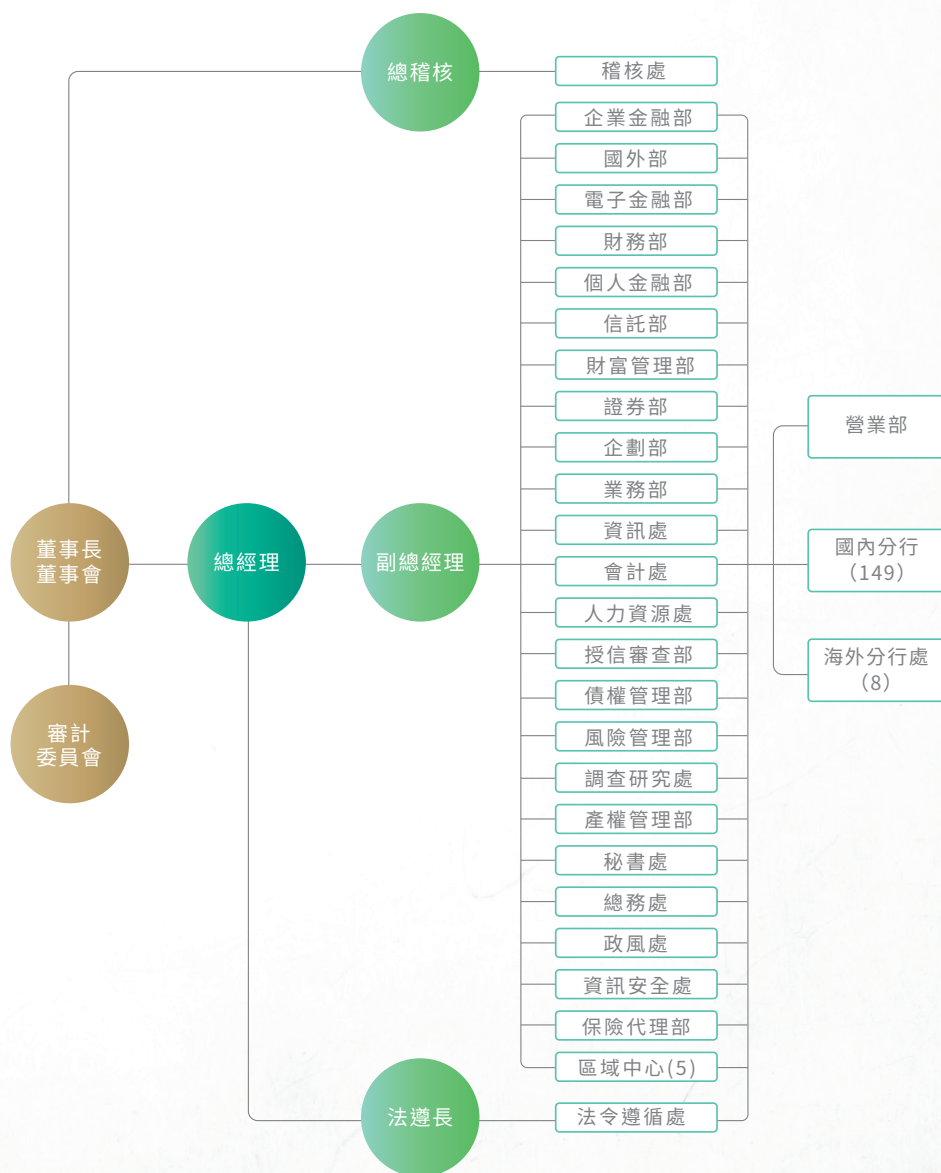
總稽核

稽核處

企業金融部
國外部
電子金融部
財務部
個人金融部
信託部
財富管理部
證券部
企劃部
業務部
資訊處
會計處
人力資源處
授信審查部
債權管理部
風險管理部
調查研究處
產權管理部
秘書處
總務處
政風處
資訊安全處
保險代理部
區域中心(5)

營業部
國內分行 (149)
海外分行處 (8)

董事長
董事會

總經理

副總經理

審計
委員會

法遵長

法令遵循處